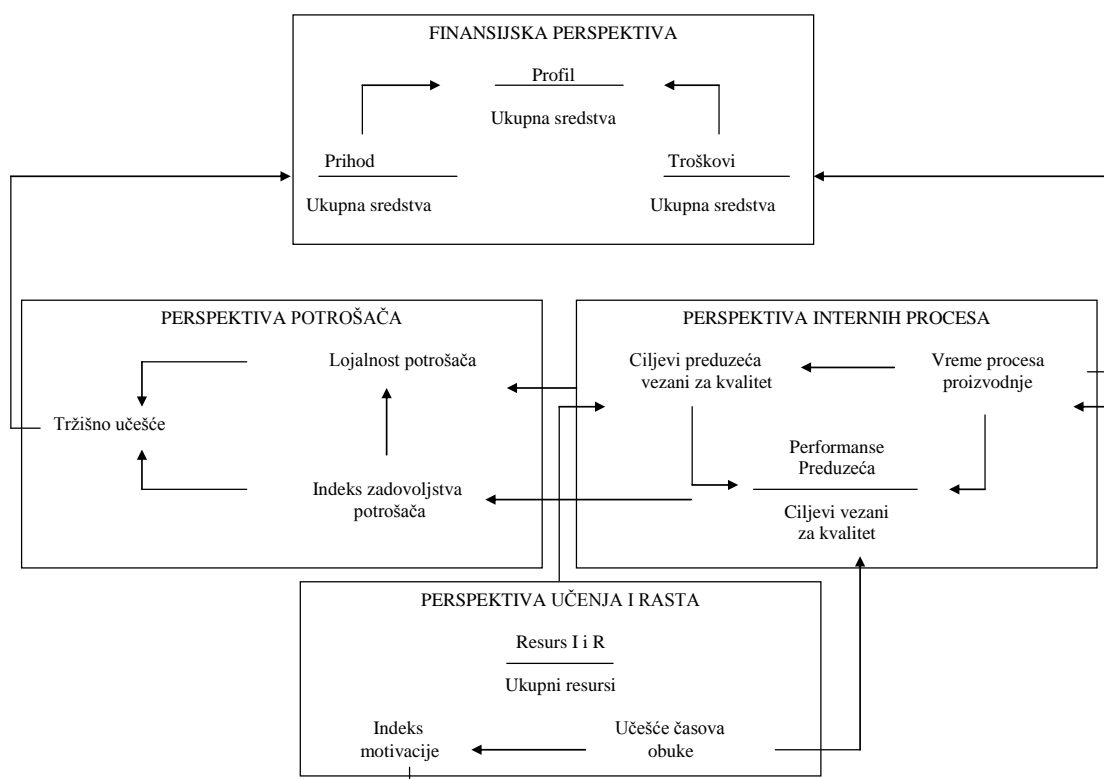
FINANSIJSKA PERSPEKTIVA

$\frac{\text{Profil}}{\text{Ukupna sredstva}}$

$\frac{\text{Prihod}}{\text{Ukupna sredstva}}$

$\frac{\text{Troškovi}}{\text{Ukupna sredstva}}$

PERSPEKTIVA POTROŠAČA

Lojalnost potrošača

Tržišno učešće

Indeks zadovoljstva potrošača

PERSPEKTIVA INTERNIH PROCESA

Ciljevi preduzeća vezani za kvalitet

Vreme procesa proizvodnje

$\frac{\text{Performanse Preduzeća}}{\text{Ciljevi vezani za kvalitet}}$

PERSPEKTIVA UČENJA I RASTA

$\frac{\text{Resurs I i R}}{\text{Ukupni resursi}}$

Indeks motivacije

Učešće časova obuke